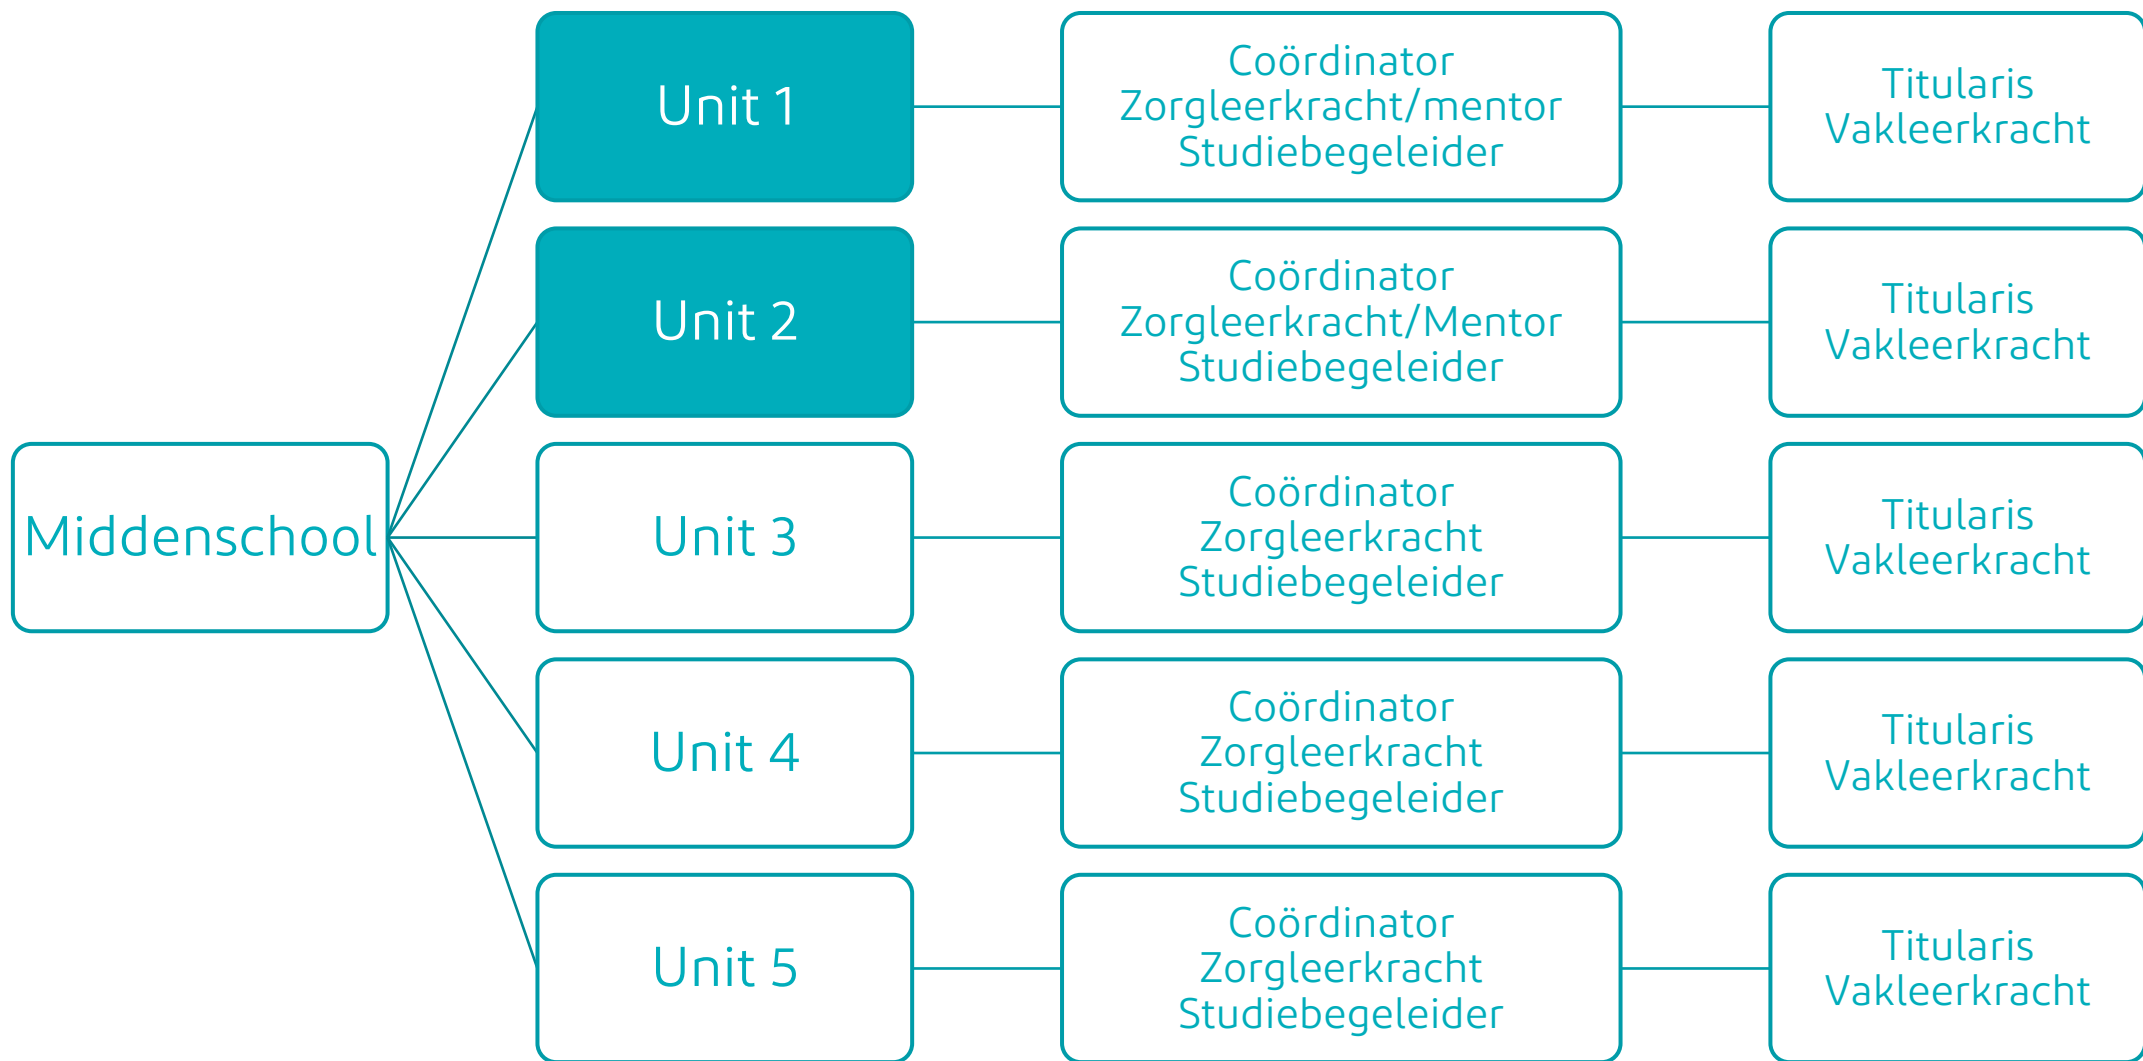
Middenschool

Unit 1

Coördinator
Zorgleerkracht/mentor
Studiebegeleider

Titularis
Vakleerkracht

Unit 2

Coördinator
Zorgleerkracht/Mentor
Studiebegeleider

Titularis
Vakleerkracht

Unit 3

Coördinator
Zorgleerkracht
Studiebegeleider

Titularis
Vakleerkracht

Unit 4

Coördinator
Zorgleerkracht
Studiebegeleider

Titularis
Vakleerkracht

Unit 5

Coördinator
Zorgleerkracht
Studiebegeleider

Titularis
Vakleerkracht